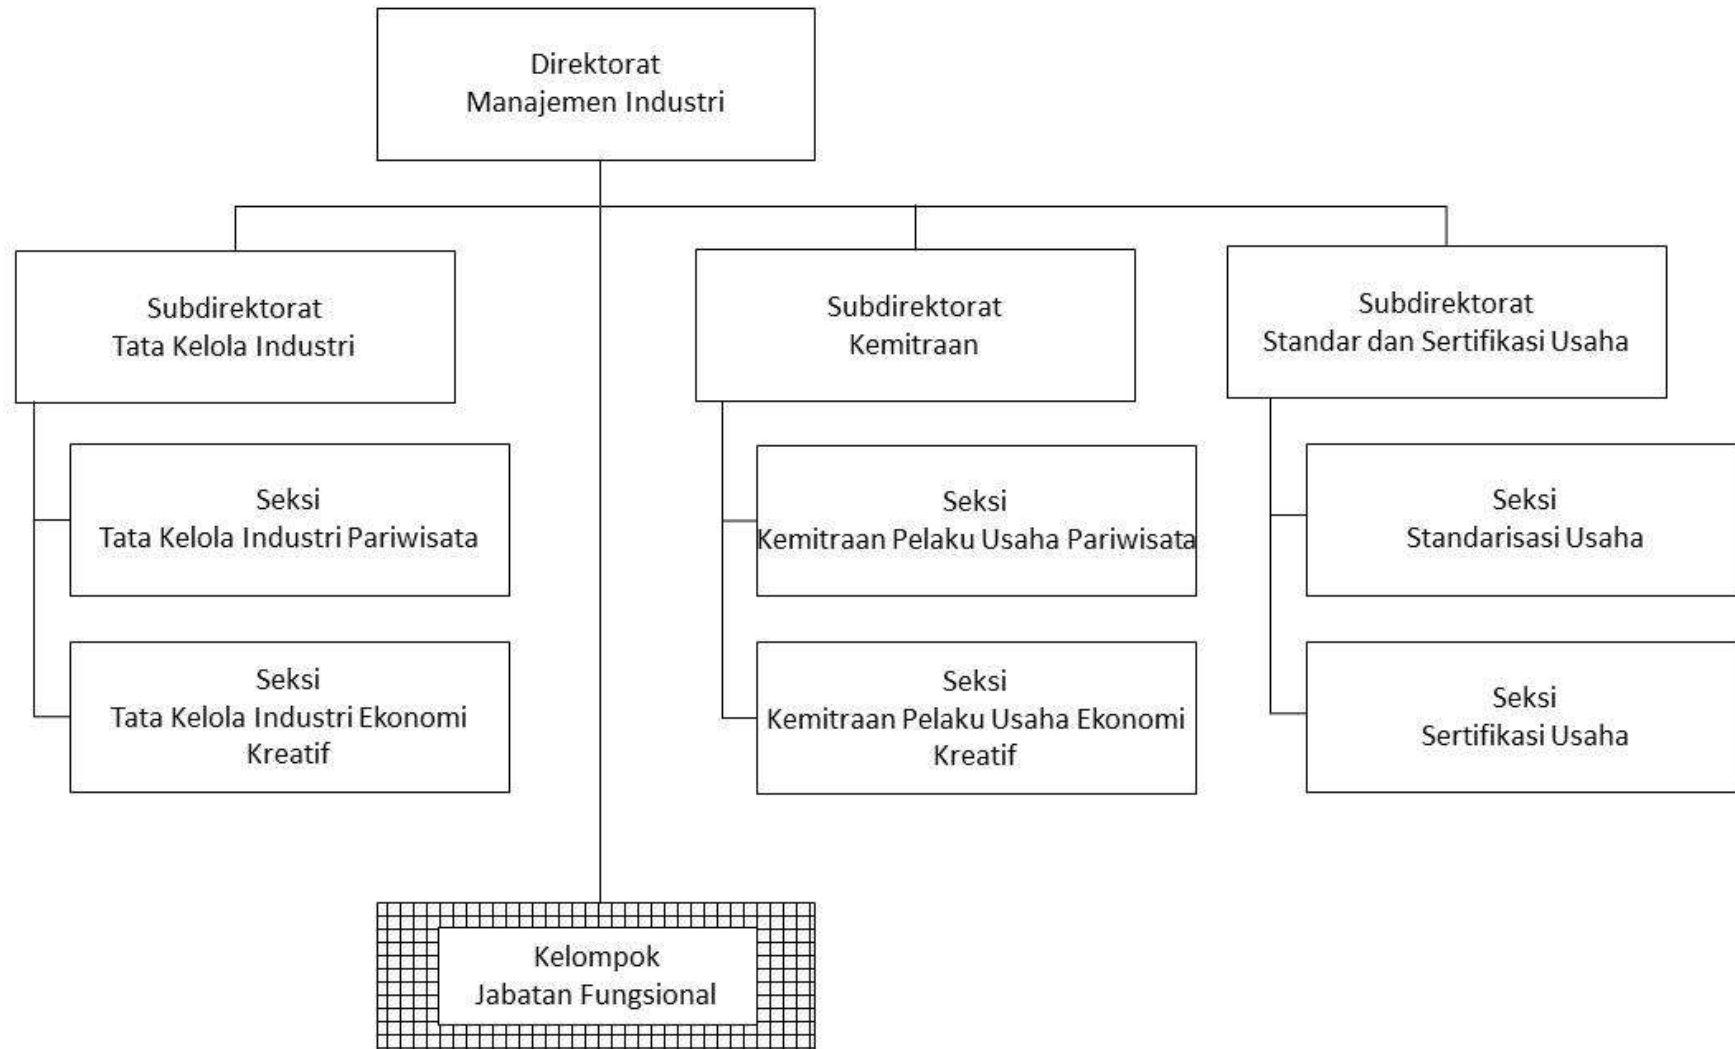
Direktorat
Manajemen Industri

Subdirektorat
Tata Kelola Industri

Seksi
Tata Kelola Industri Pariwisata

Seksi
Tata Kelola Industri Ekonomi Kreatif

Subdirektorat
Kemitraan

Seksi
Kemitraan Pelaku Usaha Pariwisata

Seksi
Kemitraan Pelaku Usaha Ekonomi Kreatif

Subdirektorat
Standar dan Sertifikasi Usaha

Seksi
Standarisasi Usaha

Seksi
Sertifikasi Usaha

Kelompok
Jabatan Fungsional